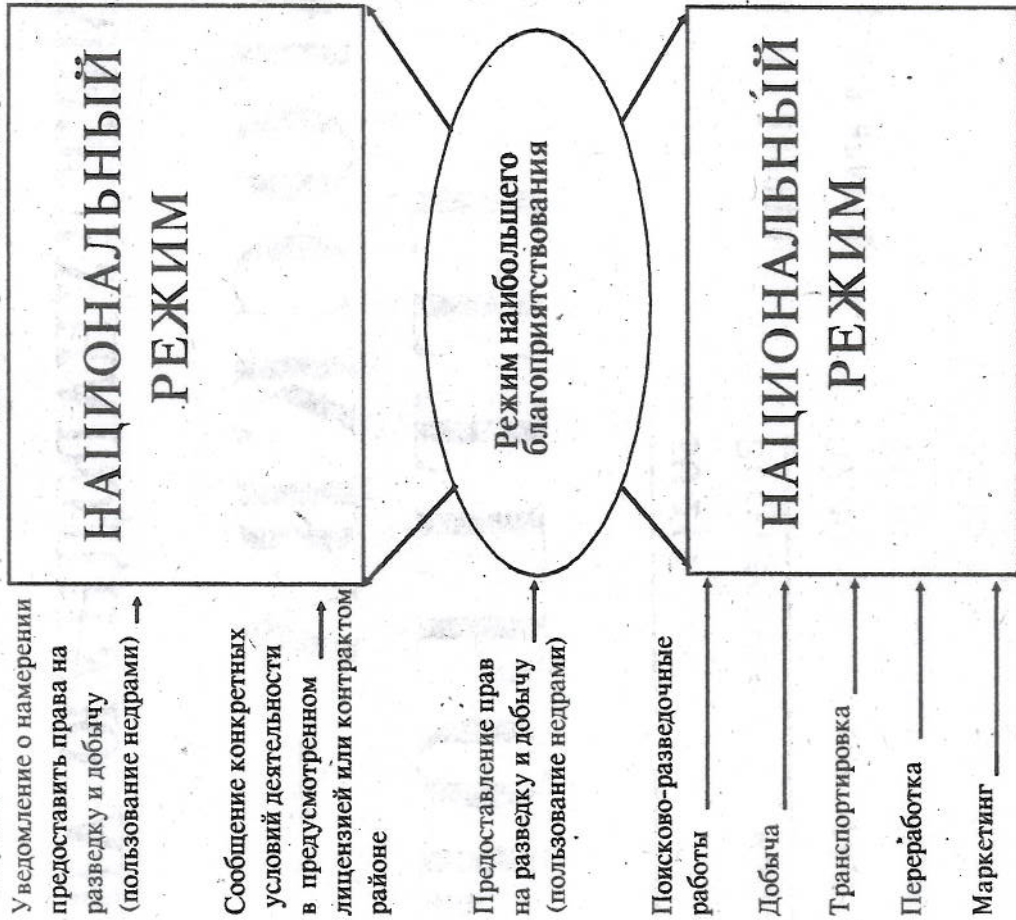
НАЦИОНАЛЬНЫЙ РЕЖИМ

Режим наибольшего благоприятствования

НАЦИОНАЛЬНЫЙ РЕЖИМ

Уведомление о намерении предоставить права на разведку и добычу (пользование недрами)

Сообщение конкретных условий деятельности в предусмотренном лицензией или контрактом районе

Предоставление прав на разведку и добычу (пользование недрами)

Поисково-разведочные работы

Добыча

Транспортировка

Переработка

Маркетинг